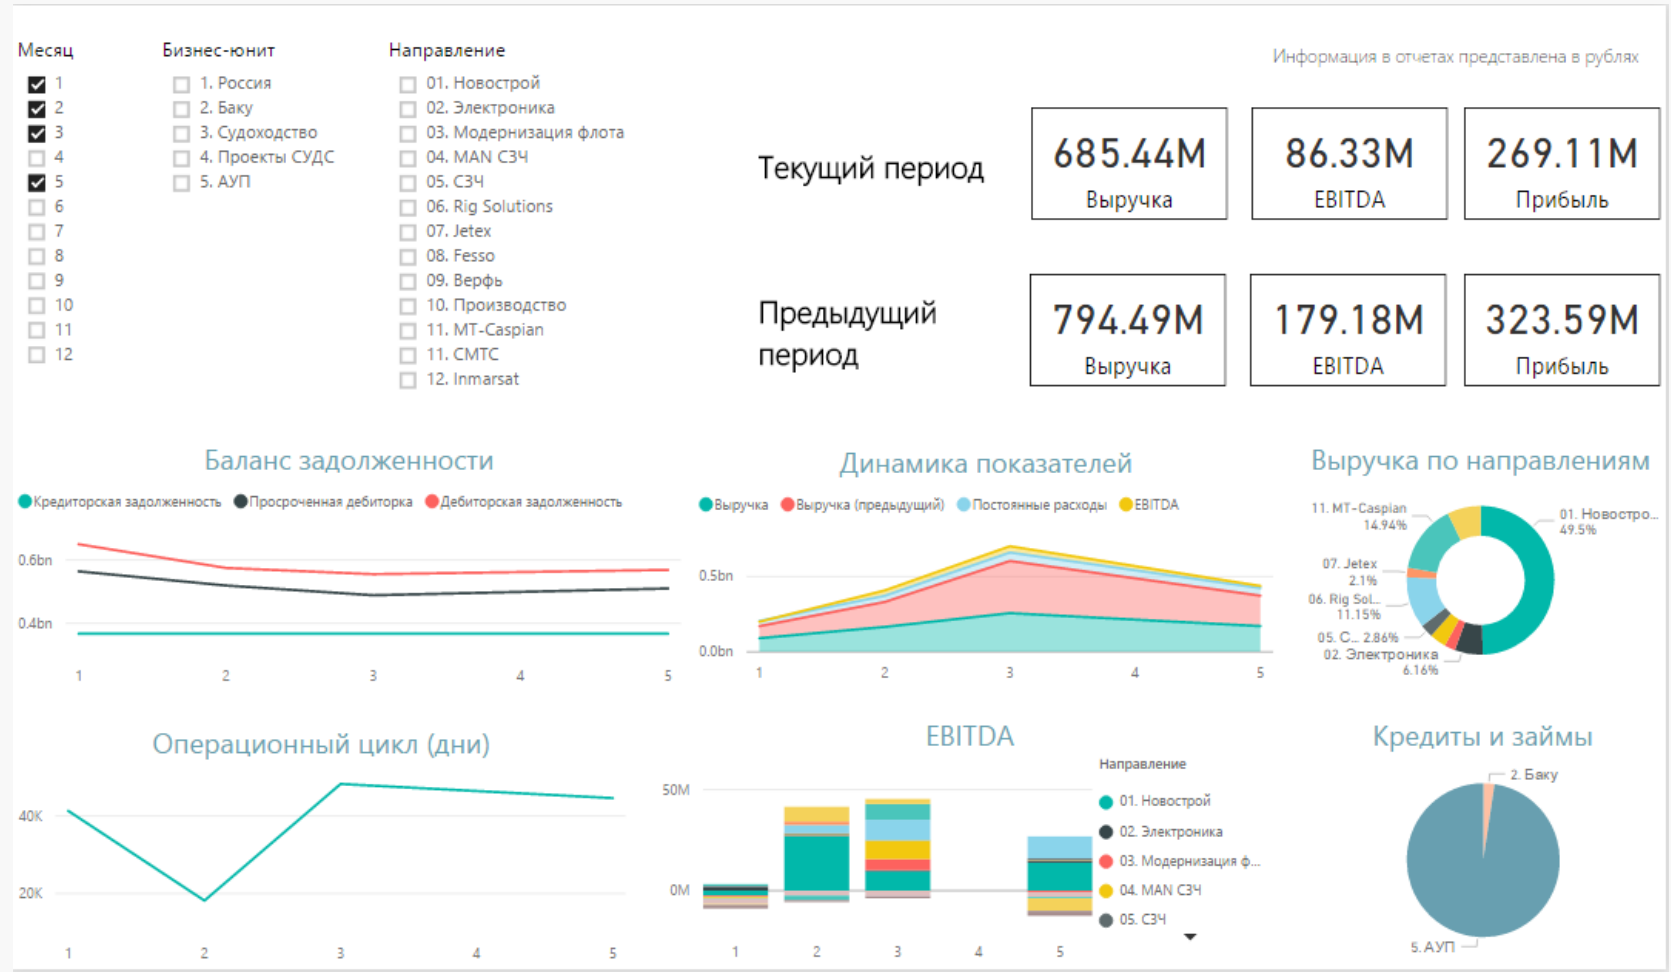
Месяц
1
2
3
4
5
6
7
8
9
10
11
12

Бизнес-юнит
1. Россия
2. Баку
3. Судоходство
4. Проекты СУДС
5. АУП

Направление
01. Новострой
02. Электроника
03. Модернизация флота
04. MAN СЗЧ
05. СЗЧ
06. Rig Solutions
07. Jetex
08. Fesso
09. Верфь
10. Производство
11. MT-Caspian
11. CMTC
12. Inmarsat

Информация в отчетах представлена в рублях

Текущий период

685.44M
Выручка

86.33M
EBITDA

269.11M
Прибыль

Предыдущий период

794.49M
Выручка

179.18M
EBITDA

323.59M
Прибыль

Баланс задолженности
Кредиторская задолженность Просроченная дебиторка Дебиторская задолженность
0.6bn
0.4bn
1 2 3 4 5

Динамика показателей
Выручка Выручка (предыдущий) Постоянные расходы EBITDA
0.5bn
0.0bn
1 2 3 4 5

Выручка по направлениям
11. MT-Caspian 14.94%
01. Новостро... 49.5%
07. Jetex 2.1%
06. Rig Sol... 11.15%
05. C... 2.86%
02. Электроника 6.16%

Операционный цикл (дни)
40K
20K
1 2 3 4 5

EBITDA
50M
0M
1 2 3 4 5
Направление
01. Новострой
02. Электроника
03. Модернизация ф...
04. MAN СЗЧ
05. СЗЧ

Кредиты и займы
2. Баку
5. АУП